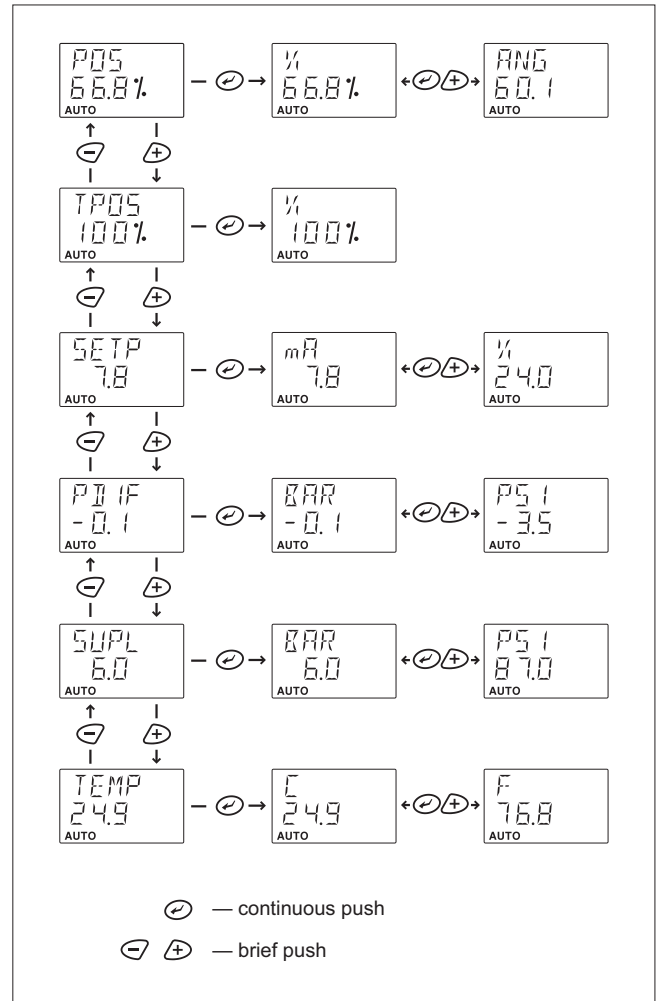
POS
66.8%
AUTO

%
66.8%
AUTO

ANG
60.1
AUTO

TPOS
100%
AUTO

%
100%
AUTO

SETP
7.8
AUTO

mA
7.8
AUTO

%
24.0
AUTO

PDIF
-0.1
AUTO

BAR
-0.1
AUTO

PSI
-3.5
AUTO

SUPL
6.0
AUTO

BAR
6.0
AUTO

PSI
87.0
AUTO

TEMP
24.9
AUTO

C
24.9
AUTO

F
76.8
AUTO

— continuous push

— brief push